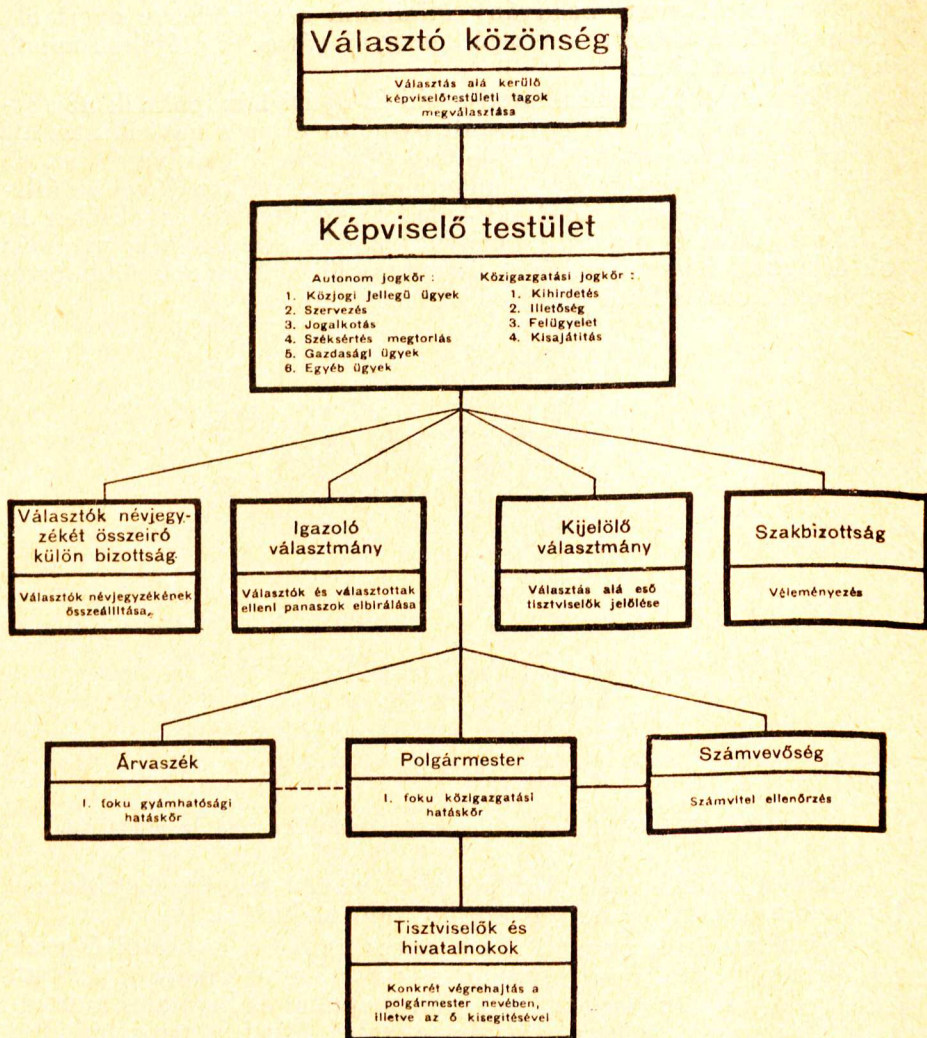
Választó közönség

Választás alá kerülő képviselőtestületi tagok megválasztása

Képviselő testület

Autonom jogkör:
1. Közjogi Jellegű ügyek
2. Szervezés
3. Jogalkotás
4. Széksértés megtorlás
5. Gazdasági ügyek
6. Egyéb ügyek

Közigazgatási jogkör:
1. Kihirdetés
2. Illetőség
3. Felügyelet
4. Kisajátítás

Választók névjegyzékét összeiró külön bizottság

Választók névjegyzékének összeállítása

Igazoló választmány

Választók és választottak elleni panaszok elbirálása

Kijelölő választmány

Választás alá eső tisztviselők jelölése

Szakbizottság

Véleményezés

Árvaszék

I. foku gyámhatósági hatáskör

Polgármester

I. foku közigazgatási hatáskör

Számvevőség

Számvitel ellenőrzés

Tisztviselők és hivatalnokok

Konkrét végrehajtás a polgármester nevében, illetve az ő kisegitésével